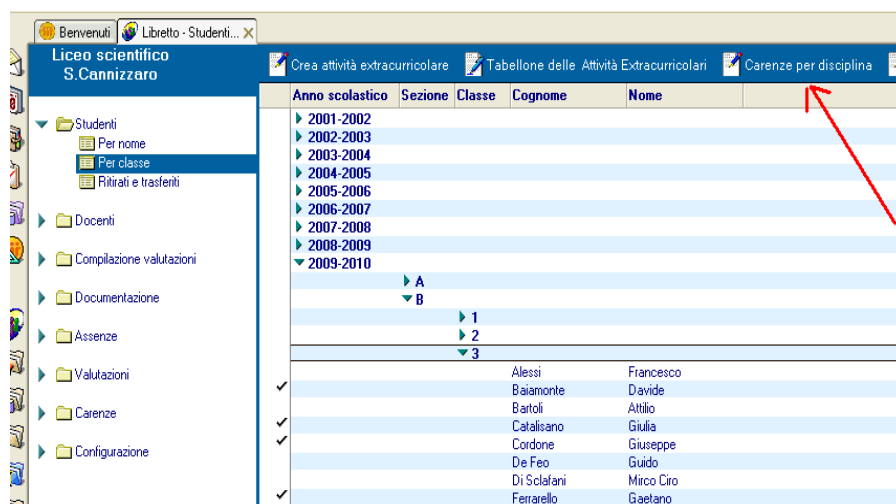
Benvenuti | Libretto - Studenti... ×

Liceo scientifico
S.Cannizzaro

Studenti
Per nome
Per classe
Ritirati e trasferiti

Docenti

Compilazione valutazioni

Documentazione

Assenze

Valutazioni

Carenze

Configurazione

Crea attività extracurricolare | Tabellone delle Attività Extracurricolari | Carenze per disciplina

| | Anno scolastico | Sezione | Classe | Cognome | Nome |
|---|---|---|---|---|---|
| | 2001-2002 | | | | |
| | 2002-2003 | | | | |
| | 2003-2004 | | | | |
| | 2004-2005 | | | | |
| | 2005-2006 | | | | |
| | 2006-2007 | | | | |
| | 2007-2008 | | | | |
| | 2008-2009 | | | | |
| | 2009-2010 | | | | |
| | | A | | | |
| | | B | | | |
| | | | 1 | | |
| | | | 2 | | |
| | | | 3 | | |
| | | | | Alessi | Francesco |
| ✓ | | | | Baiamonte | Davide |
| | | | | Bartoli | Attilio |
| ✓ | | | | Catalisano | Giulia |
| ✓ | | | | Cordone | Giuseppe |
| | | | | De Feo | Guido |
| | | | | Di Sclafani | Mirco Ciro |
| ✓ | | | | Ferrarello | Gaetano |